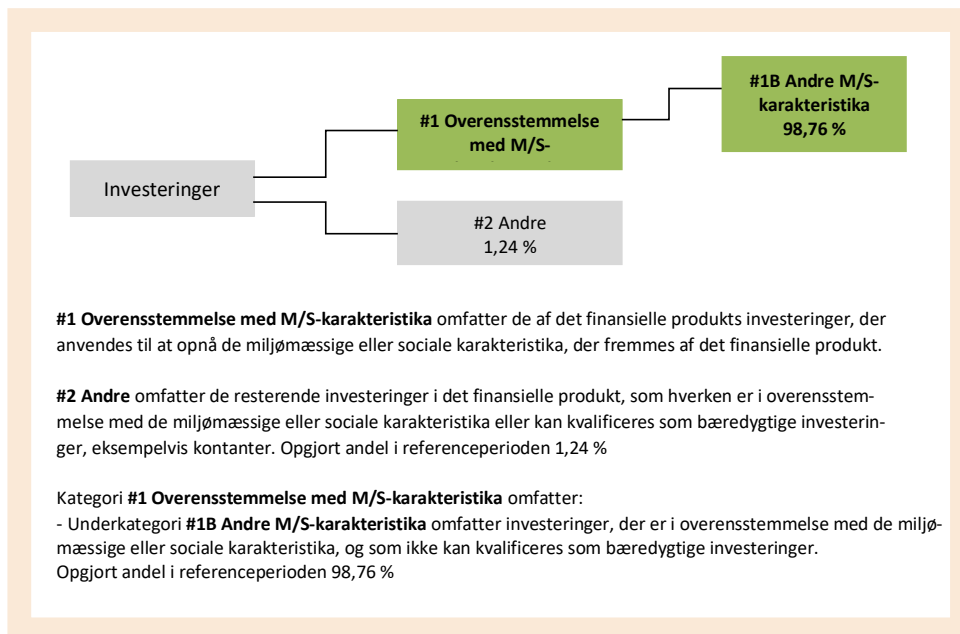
#1B Andre M/S-karakteristika
98,76 %

#1 Overensstemmelse med M/S-

Investeringer

#2 Andre
1,24 %

**#1 Overensstemmelse med M/S-karakteristika** omfatter de af det finansielle produkts investeringer, der anvendes til at opnå de miljømæssige eller sociale karakteristika, der fremmes af det finansielle produkt.

**#2 Andre** omfatter de resterende investeringer i det finansielle produkt, som hverken er i overensstemmelse med de miljømæssige eller sociale karakteristika eller kan kvalificeres som bæredygtige investeringer, eksempelvis kontanter. Opgjort andel i referenceperioden 1,24 %

Kategori **#1 Overensstemmelse med M/S-karakteristika** omfatter:
- Underkategori **#1B Andre M/S-karakteristika** omfatter investeringer, der er i overensstemmelse med de miljømæssige eller sociale karakteristika, og som ikke kan kvalificeres som bæredygtige investeringer.
Opgjort andel i referenceperioden 98,76 %